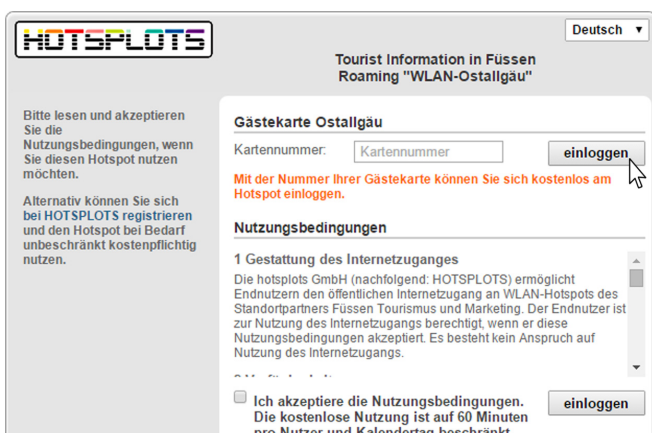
HOTSPLOTS

Deutsch ▼

Tourist Information in Füssen
Roaming "WLAN-Ostallgäu"

Bitte lesen und akzeptieren Sie die Nutzungsbedingungen, wenn Sie diesen Hotspot nutzen möchten.

Alternativ können Sie sich bei HOTSPLOTS registrieren und den Hotspot bei Bedarf unbeschränkt kostenpflichtig nutzen.

Gästekarte Ostallgäu

Kartennummer: Kartennummer einloggen

Mit der Nummer Ihrer Gästekarte können Sie sich kostenlos am Hotspot einloggen.

Nutzungsbedingungen

1 Gestattung des Internetzuganges

Die hotsplots GmbH (nachfolgend: HOTSPLOTS) ermöglicht Endnutzern den öffentlichen Internetzugang an WLAN-Hotspots des Standortpartners Füssen Tourismus und Marketing. Der Endnutzer ist zur Nutzung des Internetzugangs berechtigt, wenn er diese Nutzungsbedingungen akzeptiert. Es besteht kein Anspruch auf Nutzung des Internetzugangs.

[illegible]

Ich akzeptiere die Nutzungsbedingungen. Die kostenlose Nutzung ist auf 60 Minuten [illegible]

einloggen